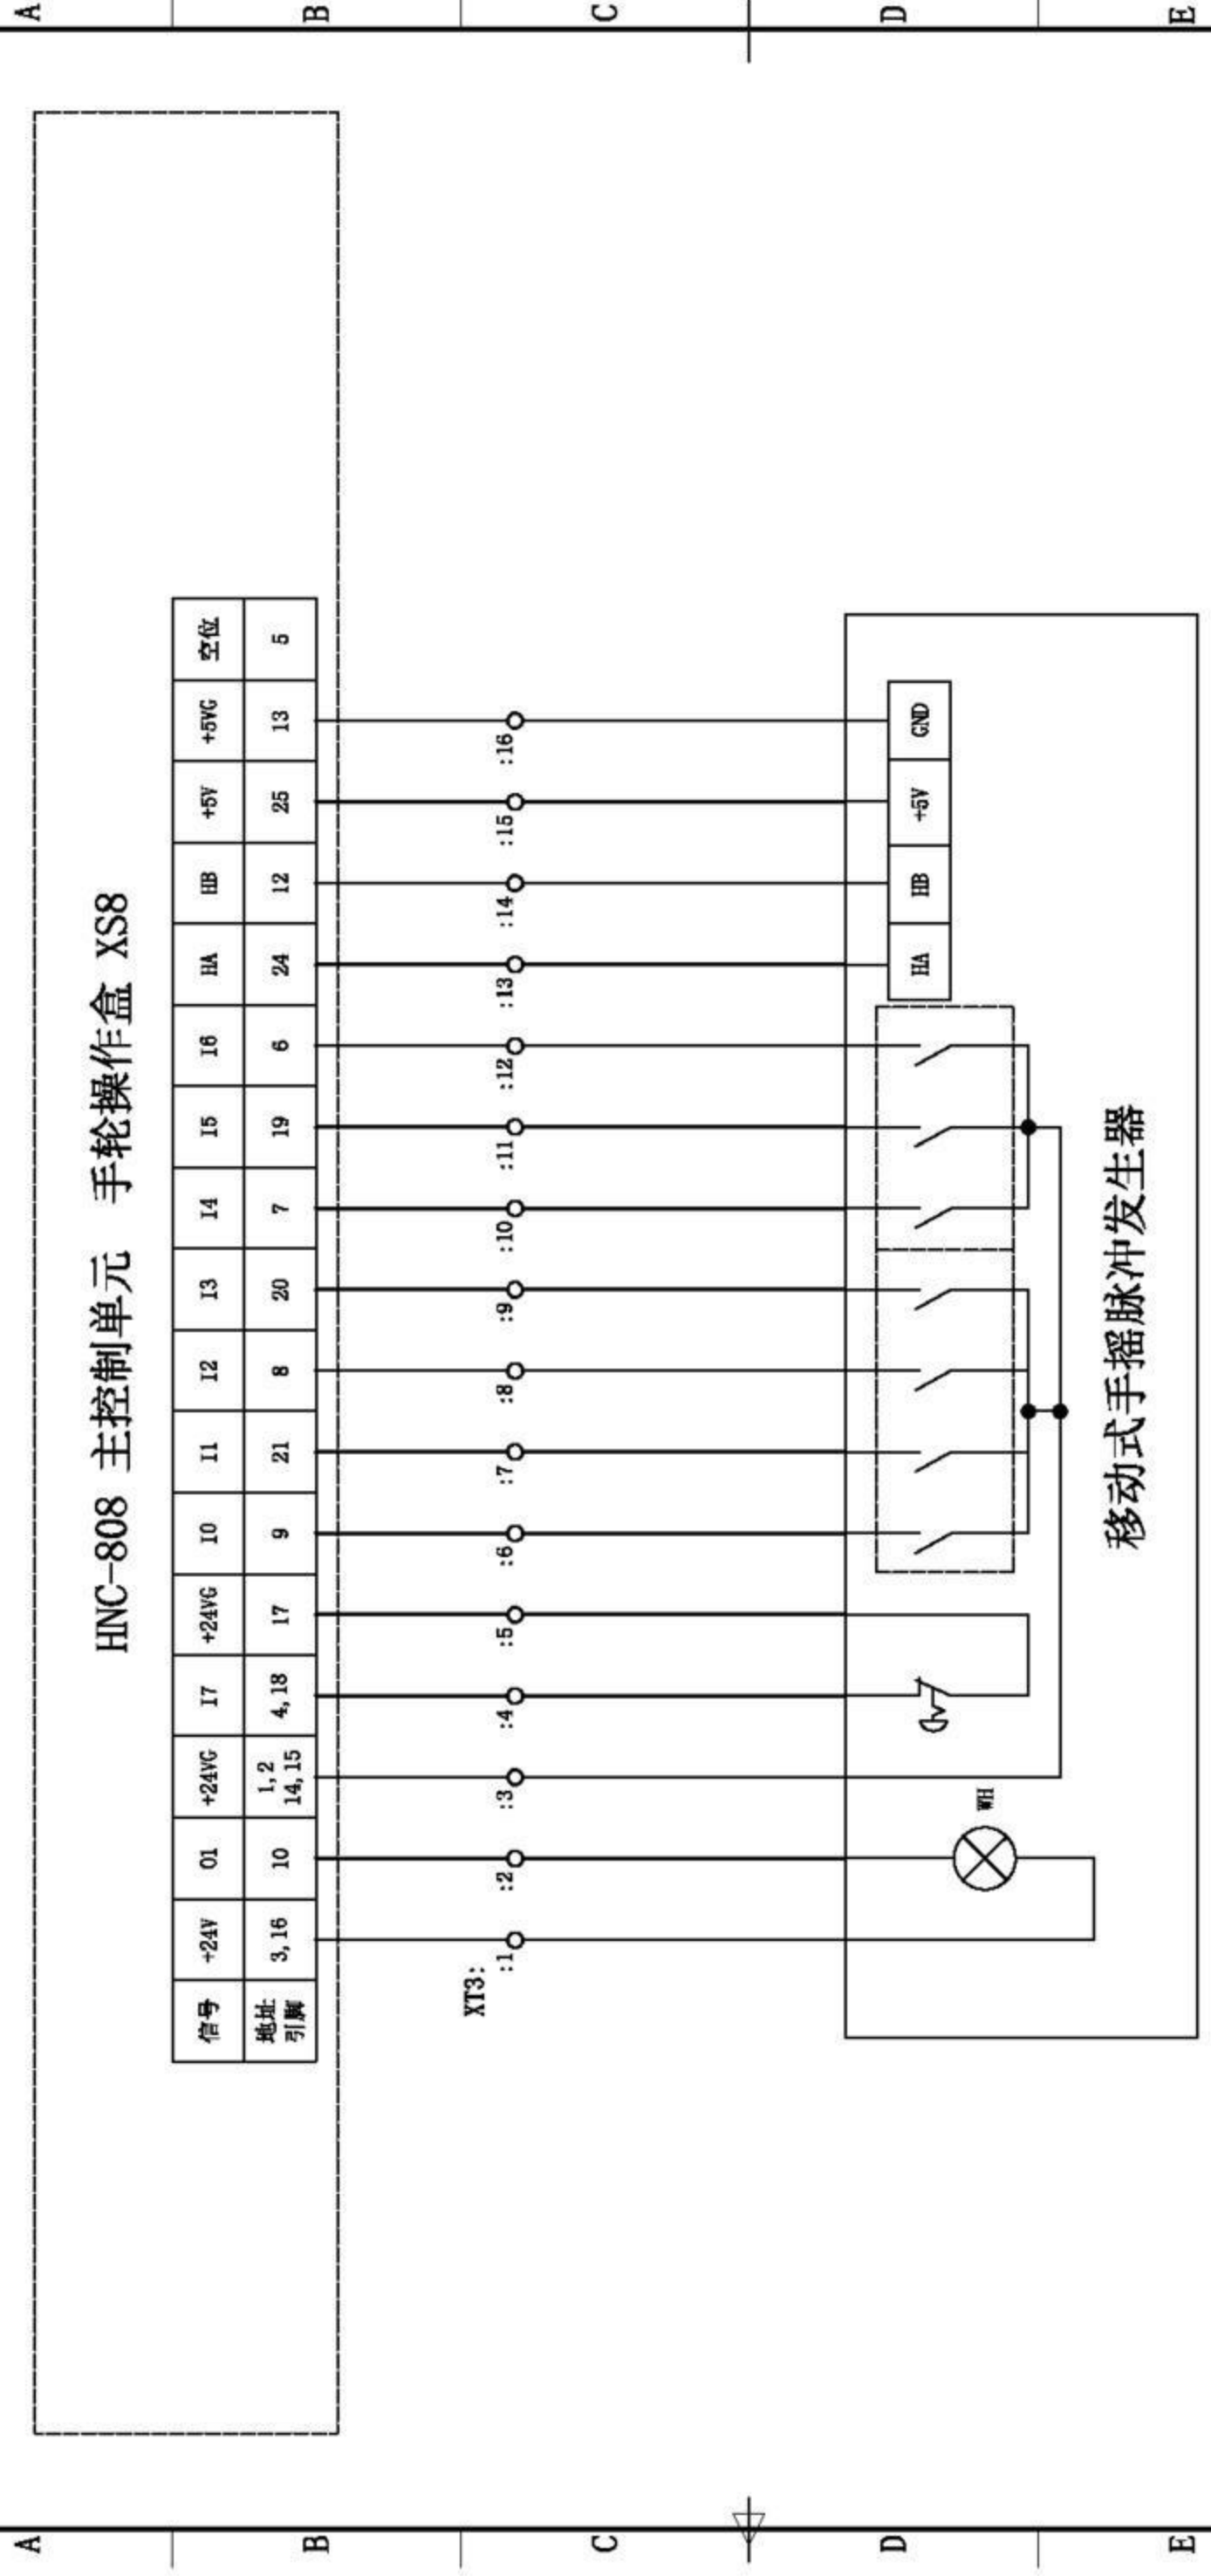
A B C D E

HNC-808 主控制单元 手轮操作盒 XS8

| 信号 | +24V | O1 | +24VG | I7 | +24VG | I0 | I1 | I2 | I3 | I4 | I5 | I6 | HA | HB | +5V | +5VG | 空位 |
|---|---|---|---|---|---|---|---|---|---|---|---|---|---|---|---|---|---|
| 地址引脚 | 3,16 | 10 | 1,2 14,15 | 4,18 | 17 | 9 | 21 | 8 | 20 | 7 | 19 | 6 | 24 | 12 | 25 | 13 | 5 |

XT3: :1 :2 :3 :4 :5 :6 :7 :8 :9 :10 :11 :12 :13 :14 :15 :16

WH

HA HB +5V GND

移动式手摇脉冲发生器

A B C D E